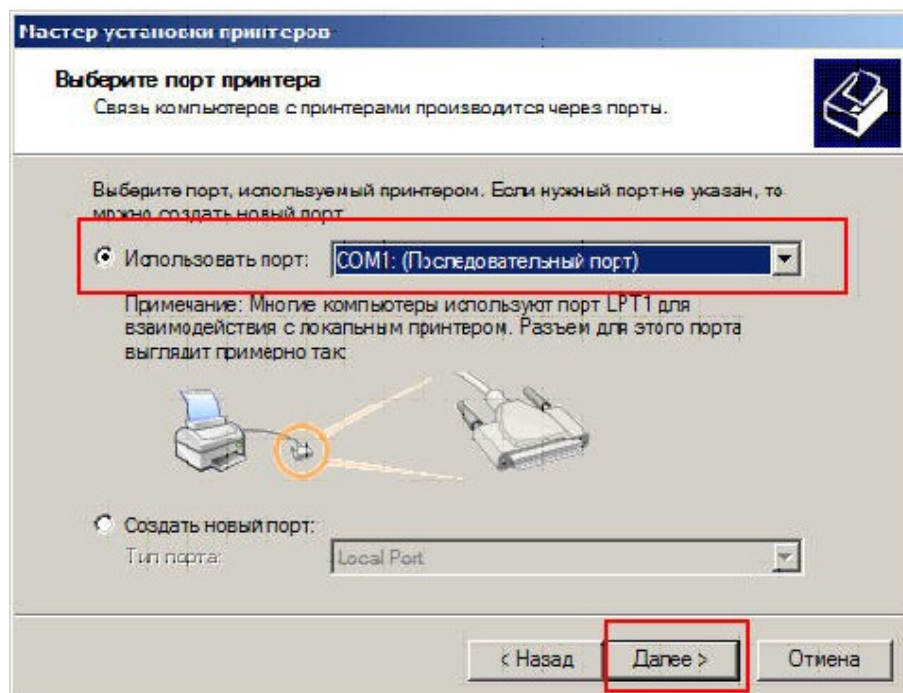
Мастер установки принтеров

Выберите порт принтера
Связь компьютеров с принтерами производится через порты.

Выберите порт, используемый принтером. Если нужный порт не указан, то можно создать новый порт.

Использовать порт: COM1: (Последовательный порт)

Примечание: Многие компьютеры используют порт LPT1 для взаимодействия с локальным принтером. Разъем для этого порта выглядит примерно так:

Создать новый порт:
Тип порта: Local Port

< Назад
Далее >
Отмена